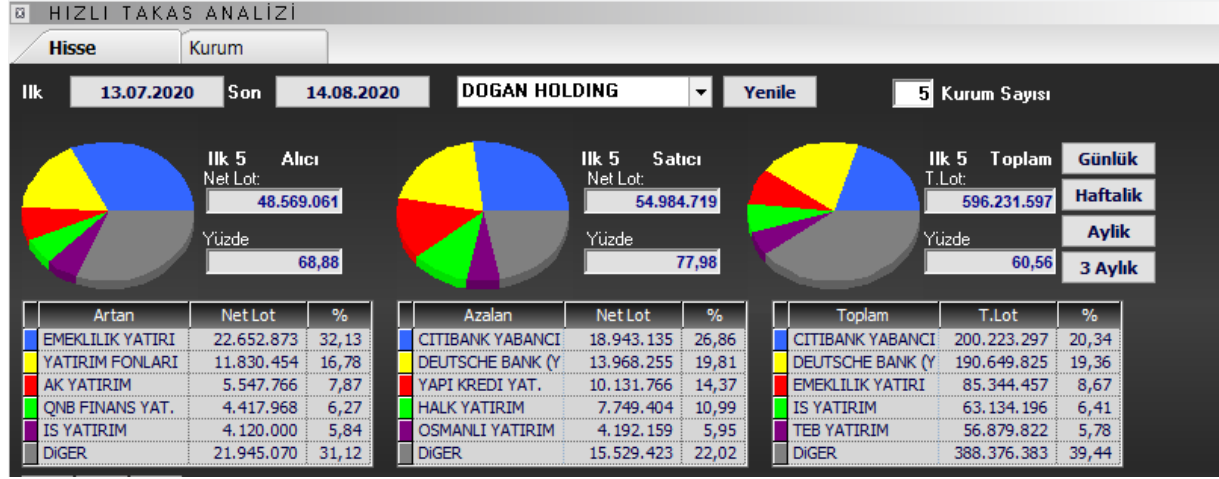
HIZLI TAKAS ANALİZİ

Hisse | Kurum

Ilk 13.07.2020 Son 14.08.2020 DOGAN HOLDING Yenile 5 Kurum Sayısı

Ilk 5 Alıcı
Net Lot:
48.569.061
Yüzde
68,88

Ilk 5 Satıcı
Net Lot:
54.984.719
Yüzde
77,98

Ilk 5 Toplam
T.Lot:
596.231.597
Yüzde
60,56

Günlük
Haftalik
Aylik
3 Aylık

| Artan | Net Lot | % |
|---|---|---|
| EMEKLILIK YATIRI | 22.652.873 | 32,13 |
| YATIRIM FONLARI | 11.830.454 | 16,78 |
| AK YATIRIM | 5.547.766 | 7,87 |
| QNB FINANS YAT. | 4.417.968 | 6,27 |
| IS YATIRIM | 4.120.000 | 5,84 |
| DiGER | 21.945.070 | 31,12 |

| Azalan | Net Lot | % |
|---|---|---|
| CITIBANK YABANCI | 18.943.135 | 26,86 |
| DEUTSCHE BANK (Y | 13.968.255 | 19,81 |
| YAPI KREDI YAT. | 10.131.766 | 14,37 |
| HALK YATIRIM | 7.749.404 | 10,99 |
| OSMANLI YATIRIM | 4.192.159 | 5,95 |
| DiGER | 15.529.423 | 22,02 |

| Toplam | T.Lot | % |
|---|---|---|
| CITIBANK YABANCI | 200.223.297 | 20,34 |
| DEUTSCHE BANK (Y | 190.649.825 | 19,36 |
| EMEKLILIK YATIRI | 85.344.457 | 8,67 |
| IS YATIRIM | 63.134.196 | 6,41 |
| TEB YATIRIM | 56.879.822 | 5,78 |
| DiGER | 388.376.383 | 39,44 |